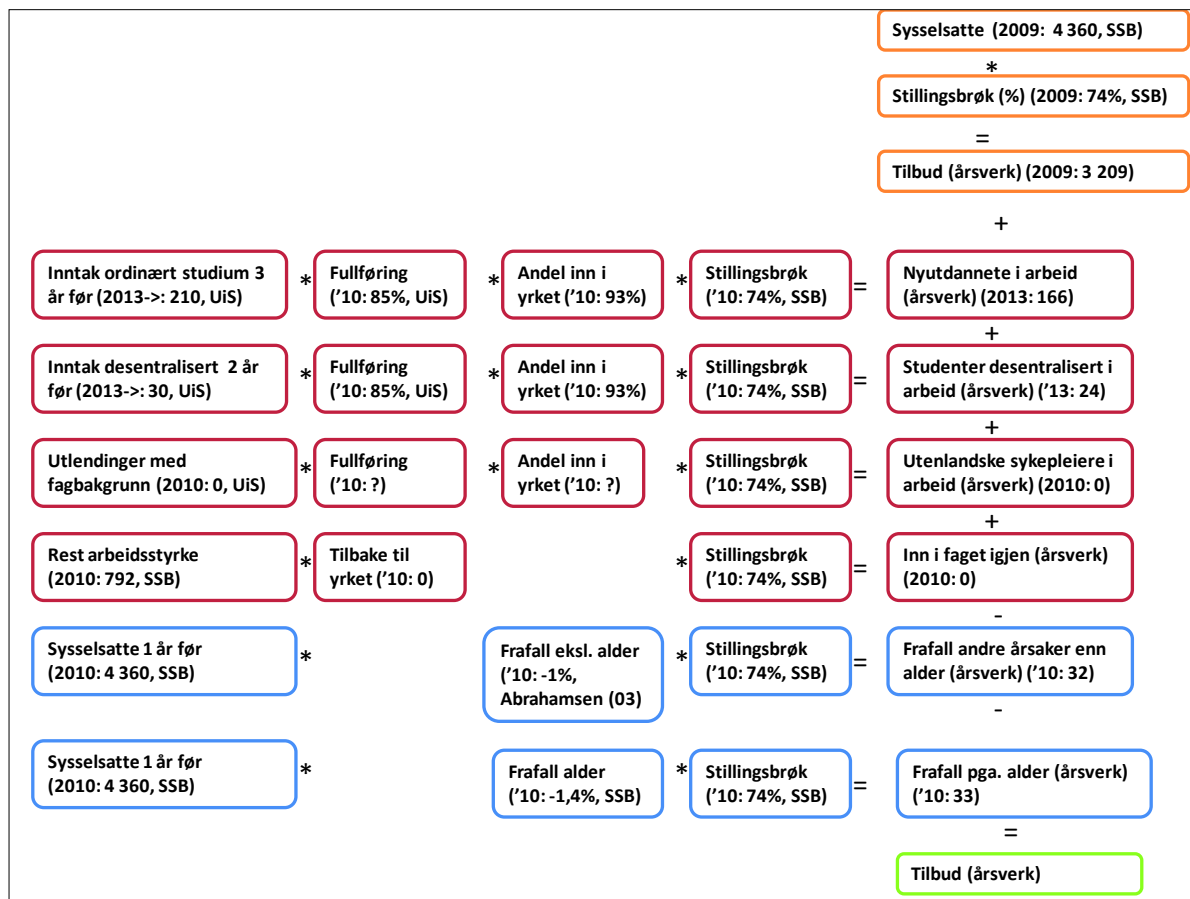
Sysselsatte (2009: 4 360, SSB)

*

Stillingsbrøk (%) (2009: 74%, SSB)

=

Tilbud (årsverk) (2009: 3 209)

+

Inntak ordinært studium 3 år før (2013->: 210, UiS) * Fullføring ('10: 85%, UiS) * Andel inn i yrket ('10: 93%) * Stillingsbrøk ('10: 74%, SSB) = Nyutdannete i arbeid (årsverk) (2013: 166)

+

Inntak desentralisert 2 år før (2013->: 30, UiS) * Fullføring ('10: 85%, UiS) * Andel inn i yrket ('10: 93%) * Stillingsbrøk ('10: 74%, SSB) = Studenter desentralisert i arbeid (årsverk) ('13: 24)

+

Utlendinger med fagbakgrunn (2010: 0, UiS) * Fullføring ('10: ?) * Andel inn i yrket ('10: ?) * Stillingsbrøk ('10: 74%, SSB) = Utenlandske sykepleiere i arbeid (årsverk) (2010: 0)

+

Rest arbeidsstyrke (2010: 792, SSB) * Tilbake til yrket ('10: 0) * Stillingsbrøk ('10: 74%, SSB) = Inn i faget igjen (årsverk) (2010: 0)

-

Sysselsatte 1 år før (2010: 4 360, SSB) * Frafall eksl. alder ('10: -1%, Abrahamsen (03) * Stillingsbrøk ('10: 74%, SSB) = Frafall andre årsaker enn alder (årsverk) ('10: 32)

-

Sysselsatte 1 år før (2010: 4 360, SSB) * Frafall alder ('10: -1,4%, SSB) * Stillingsbrøk ('10: 74%, SSB) = Frafall pga. alder (årsverk) ('10: 33)

=

Tilbud (årsverk)